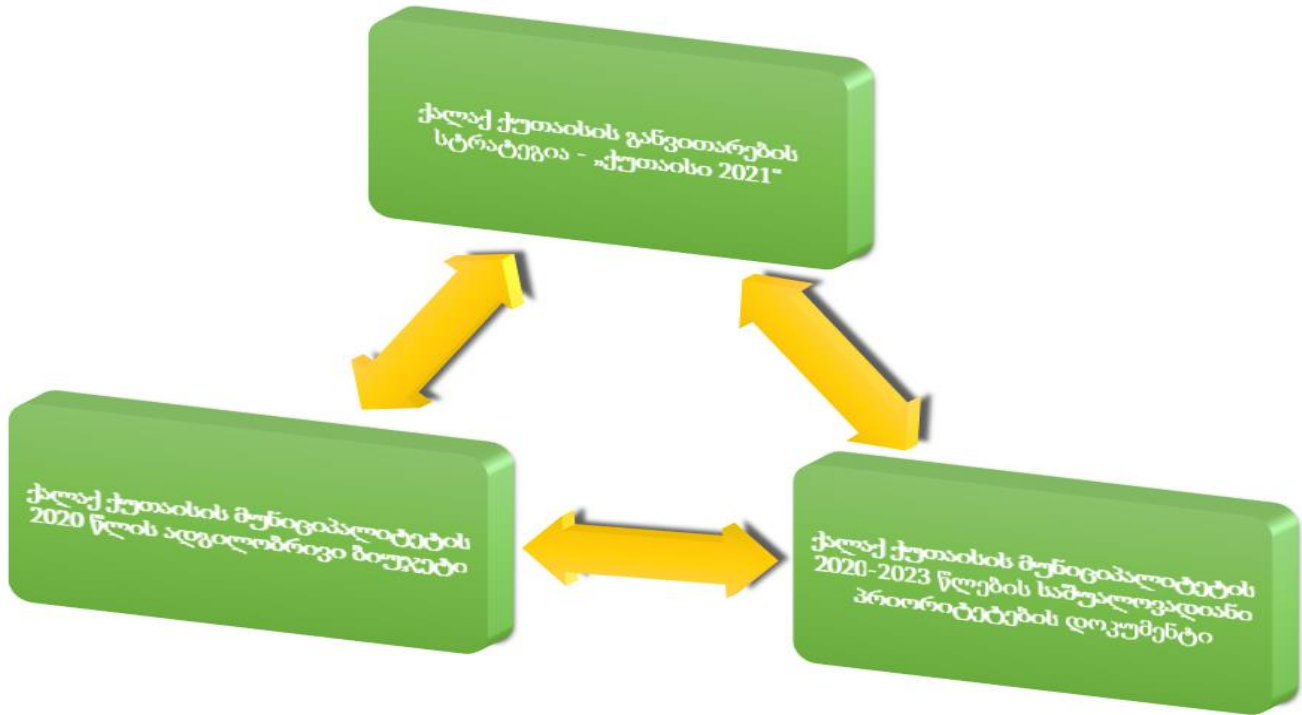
ქალაქ ქუთაისის განვითარების სტრატეგია - „ქუთაისი 2021"

ქალაქ ქუთაისის მუნიციპალიტეტის 2020 წლის ადგილობრივი ბიუჯეტი

ქალაქ ქუთაისის მუნიციპალიტეტის 2020-2023 წლების საშუალოვადიანი პრიორიტეტების დოკუმენტი